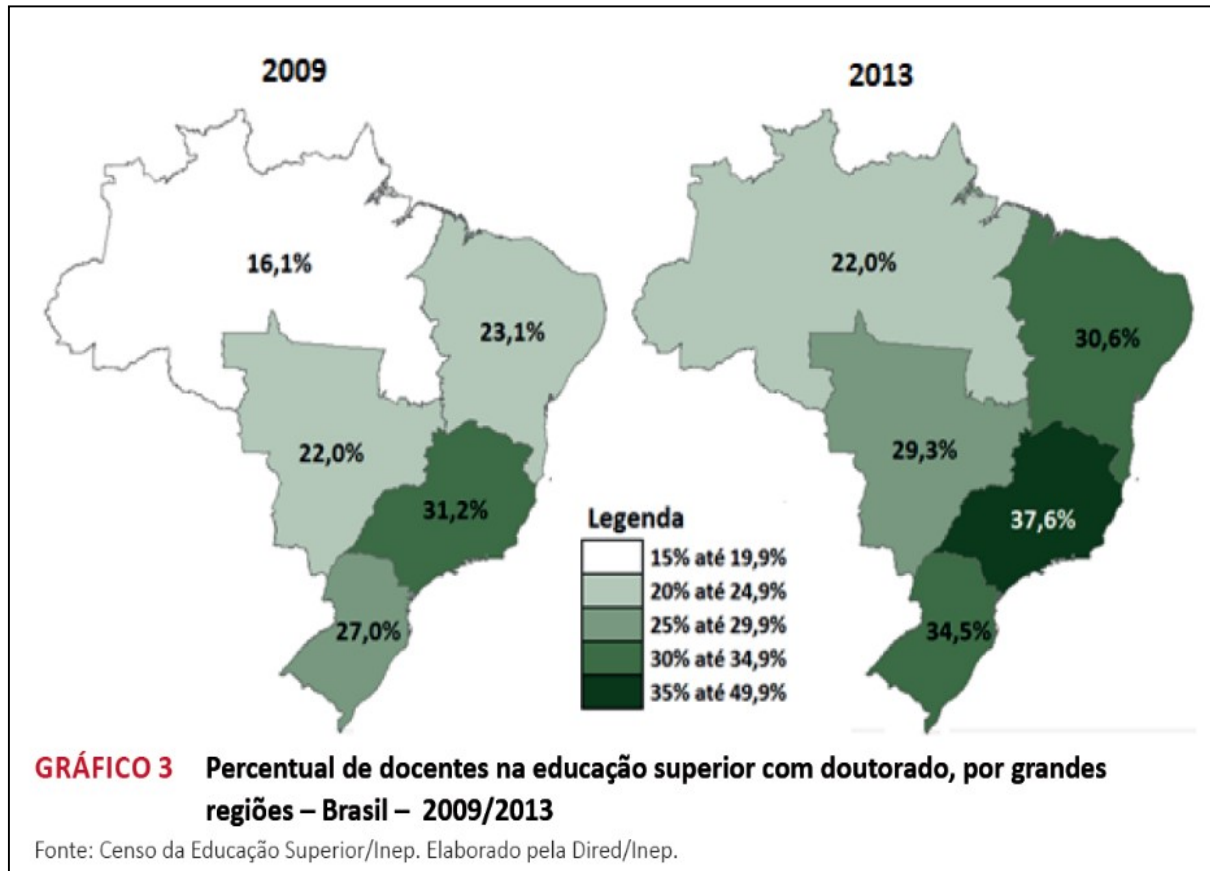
2009

16,1%

23,1%

22,0%

31,2%

27,0%

2013

22,0%

30,6%

29,3%

37,6%

34,5%

Legenda
15% até 19,9%
20% até 24,9%
25% até 29,9%
30% até 34,9%
35% até 49,9%

GRÁFICO 3 Percentual de docentes na educação superior com doutorado, por grandes regiões – Brasil – 2009/2013

Fonte: Censo da Educação Superior/Inep. Elaborado pela Dired/Inep.